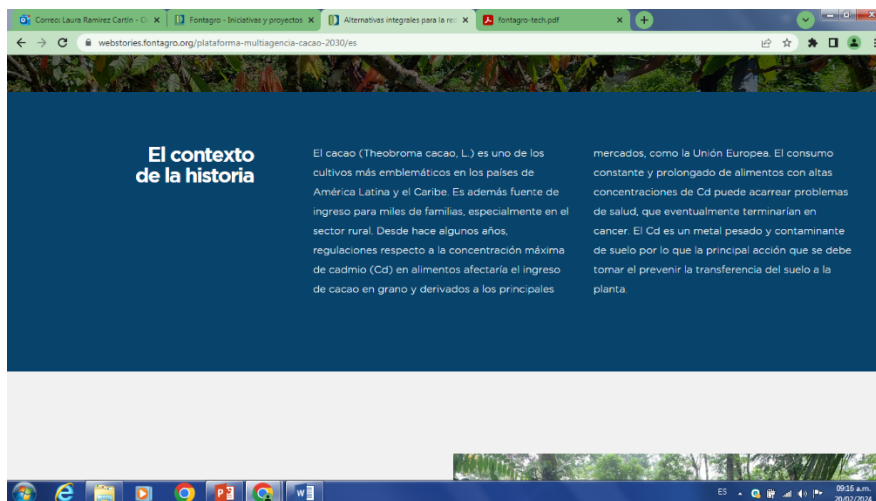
Correo: Laura Ramirez Cartin - C ×
Fontagro - Iniciativas y proyectos ×
Alternativas integrales para la re ×
fontagro-tech.pdf ×

webstories.fontagro.org/plataforma-multiagencia-cacao-2030/es

El contexto de la historia

El cacao (Theobroma cacao, L.) es uno de los cultivos más emblemáticos en los países de América Latina y el Caribe. Es además fuente de ingreso para miles de familias, especialmente en el sector rural. Desde hace algunos años, regulaciones respecto a la concentración máxima de cadmio (Cd) en alimentos afectaría el ingreso de cacao en grano y derivados a los principales mercados, como la Unión Europea. El consumo constante y prolongado de alimentos con altas concentraciones de Cd puede acarrear problemas de salud, que eventualmente terminarían en cancer. El Cd es un metal pesado y contaminante de suelo por lo que la principal acción que se debe tomar el prevenir la transferencia del suelo a la planta.

ES
09:16 a.m.
20/02/2024